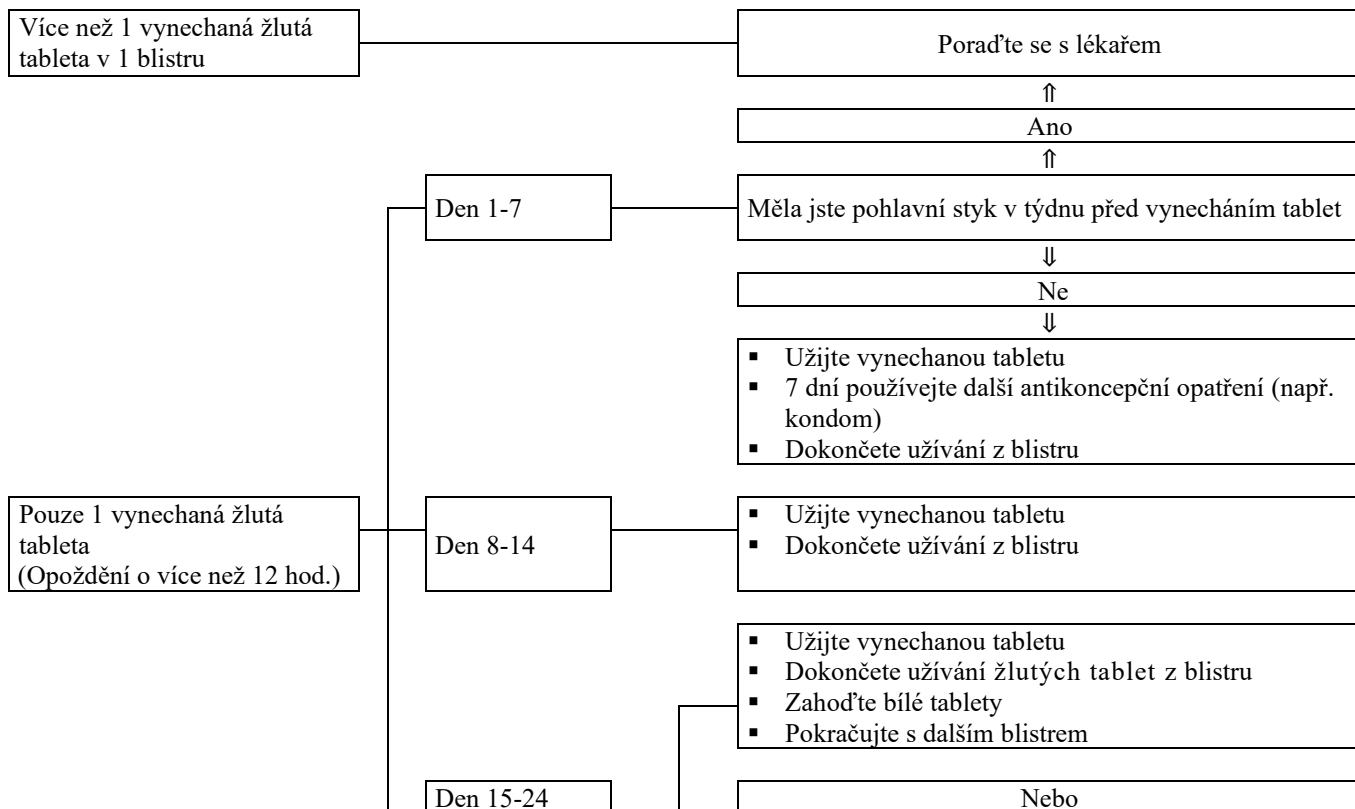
Více než 1 vynechaná žlutá tableta v 1 blistru

Poraďte se s lékařem

⇑

Ano

⇑

Den 1-7

Měla jste pohlavní styk v týdnu před vynecháním tablet

⇓

Ne

⇓

▪ Užijte vynechanou tabletu
▪ 7 dní používejte další antikoncepční opatření (např. kondom)
▪ Dokončete užívání z blistru

Pouze 1 vynechaná žlutá tableta
(Opoždění o více než 12 hod.)

Den 8-14

▪ Užijte vynechanou tabletu
▪ Dokončete užívání z blistru

▪ Užijte vynechanou tabletu
▪ Dokončete užívání žlutých tablet z blistru
▪ Zahoďte bílé tablety
▪ Pokračujte s dalším blistrem

Den 15-24

Nebo